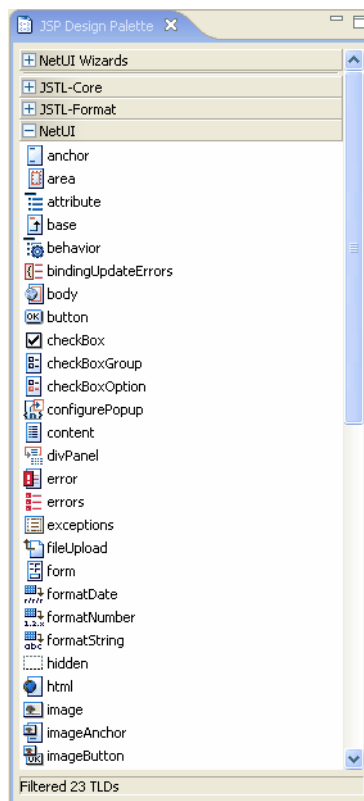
JSP Design Palette

NetUI Wizards
JSTL-Core
JSTL-Format
NetUI
anchor
area
attribute
base
behavior
bindingUpdateErrors
body
button
checkBox
checkBoxGroup
checkBoxOption
configurePopup
content
divPanel
error
errors
exceptions
fileUpload
form
formatDate
formatNumber
formatString
hidden
html
image
imageAnchor
imageButton

Filtered 23 TLDs